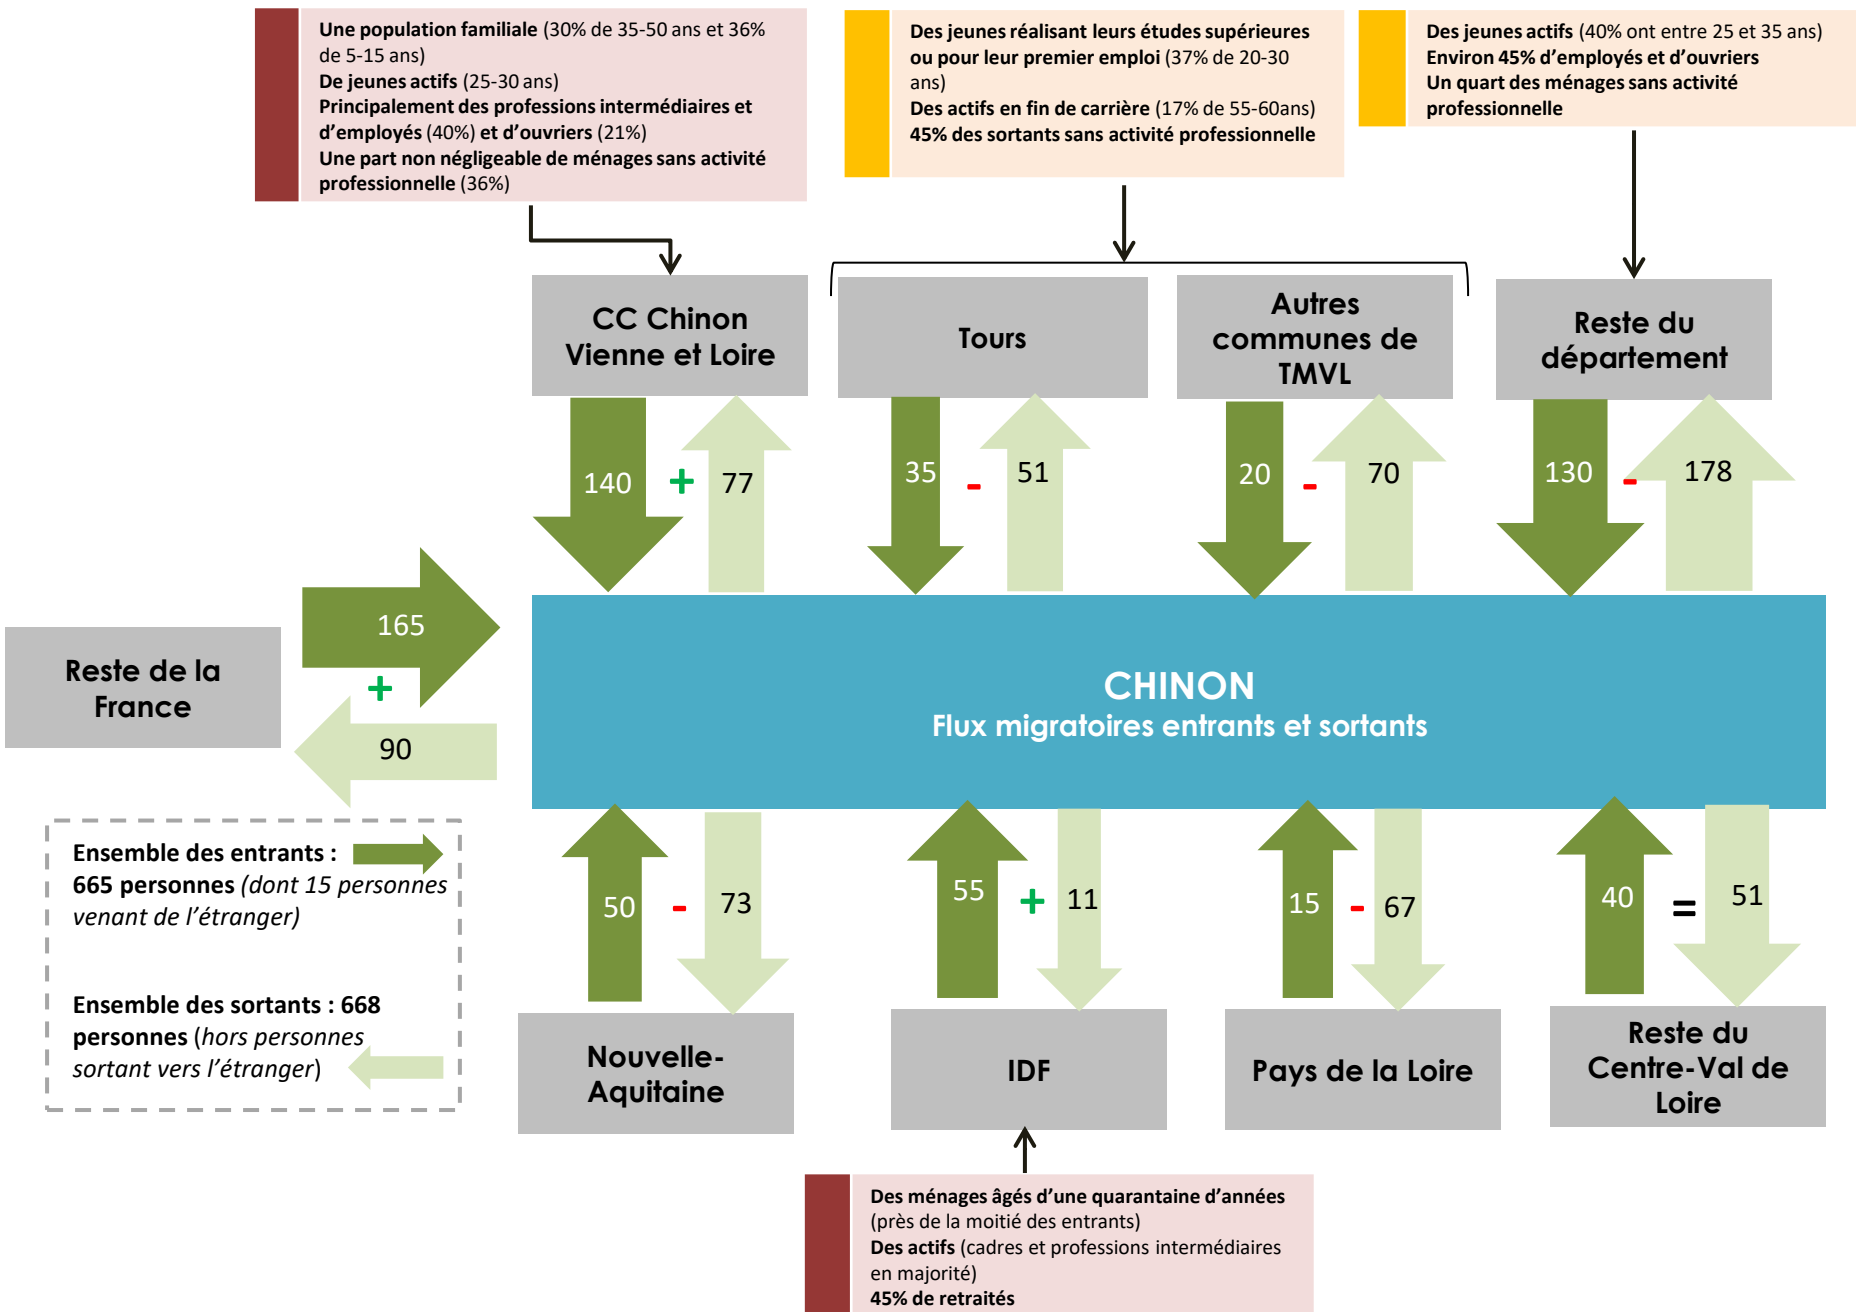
Une population familiale (30% de 35-50 ans et 36% de 5-15 ans)
De jeunes actifs (25-30 ans)
Principalement des professions intermédiaires et d'employés (40%) et d'ouvriers (21%)
Une part non négligeable de ménages sans activité professionnelle (36%)

Des jeunes réalisant leurs études supérieures ou pour leur premier emploi (37% de 20-30 ans)
Des actifs en fin de carrière (17% de 55-60ans)
45% des sortants sans activité professionnelle

Des jeunes actifs (40% ont entre 25 et 35 ans)
Environ 45% d'employés et d'ouvriers
Un quart des ménages sans activité professionnelle

CC Chinon Vienne et Loire

Tours

Autres communes de TMVL

Reste du département

140 + 77

35 - 51

20 - 70

130 - 178

Reste de la France

165 + 90

CHINON
Flux migratoires entrants et sortants

Ensemble des entrants : 665 personnes (dont 15 personnes venant de l'étranger)

Ensemble des sortants : 668 personnes (hors personnes sortant vers l'étranger)

50 - 73

55 + 11

15 - 67

40 = 51

Nouvelle-Aquitaine

IDF

Pays de la Loire

Reste du Centre-Val de Loire

Des ménages âgés d'une quarantaine d'années (près de la moitié des entrants)
Des actifs (cadres et professions intermédiaires en majorité)
45% de retraités